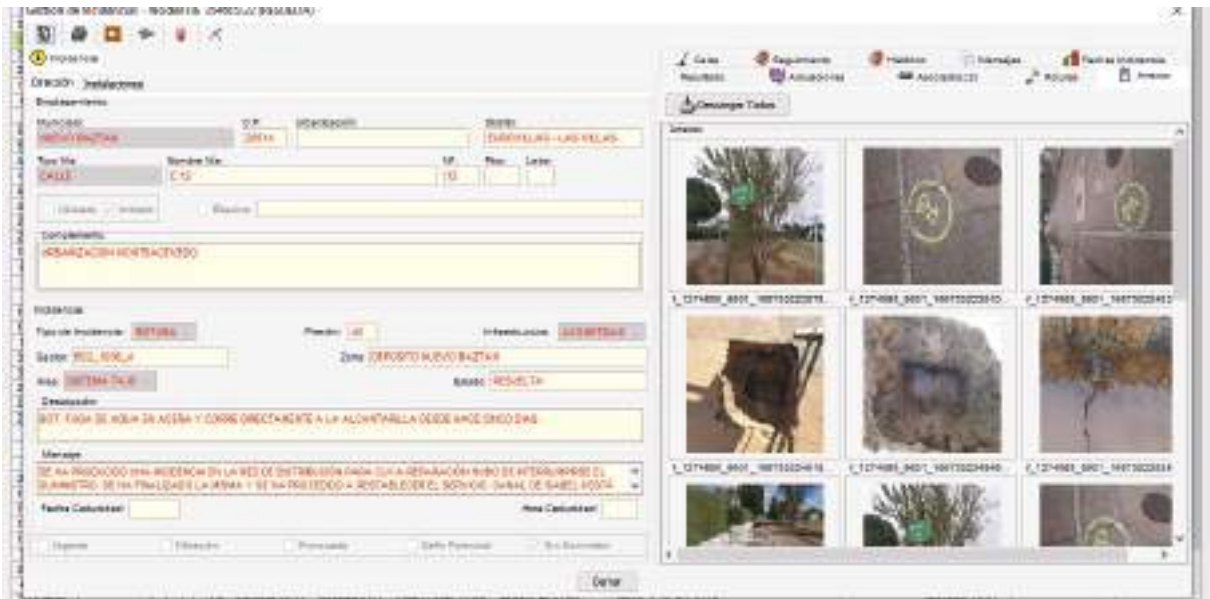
Gestión de Incidencias - Incidencia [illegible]

Incidencia

Dirección Instalaciones

Emplazamiento

Municipio
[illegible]

C.P.
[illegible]

Urbanización

Barrio
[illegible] - LAS VIELAS

Tipo Vía
CALLE

Nombre Vía
C 13

Nº
13

Piso

Letra

Complemento
URBANIZACION MONTEACEVEDO

Incidencia

Tipo de Incidencia: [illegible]

Prioridad: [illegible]

Interlocutor: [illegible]

Sector: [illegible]

Zona: DEPOSITO NUEVO BAZTAN

Área: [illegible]

Estado: RESUELTA

Descripción
BOT. FUGA DE AGUA EN ACERA Y CORRE DIRECTAMENTE A LA ALCANTARILLA DESDE HACE CINCO DIAS

Mensaje
SE HA PRODUCIDO UNA INCIDENCIA EN LA RED DE DISTRIBUCION PARA CUYA REPARACION HUBO DE INTERRUMPIRSE EL SUMINISTRO. SE HA FINALIZADO LA MISMA Y SE HA PROCEDIDO A RESTABLECER EL SERVICIO. CANAL DE ISABEL II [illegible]

Fecha Caducidad

Hora Caducidad

Urgente

Filtrado

Procesado

Daño Potencial

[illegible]

Cerrar

Datos

Seguimiento

Histórico

Mensajes

Fechas Incidencia

Resultado

Actuaciones

Asociados

Avisos

Anexos

Descargar Todos

Anexos

1_1374880_0001_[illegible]

1_1374880_0001_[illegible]

2_1374880_0001_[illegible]

1_1374880_0001_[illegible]

1_1374880_0001_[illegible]

2_1374880_0001_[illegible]